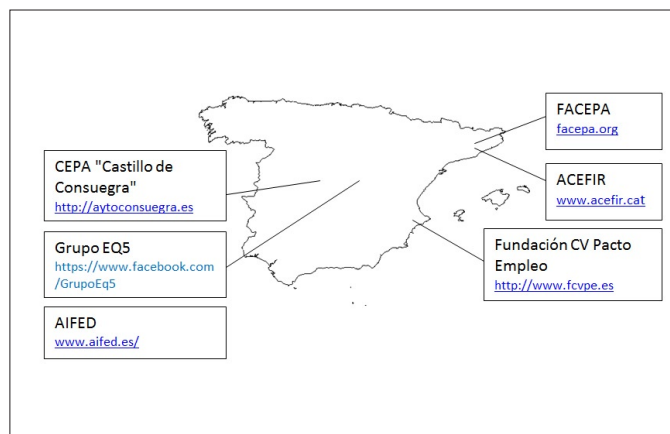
FACEPA
facepa.org

CEPA "Castillo de Consuegra"
http://aytoconsuegra.es

ACEFIR
www.acefir.cat

Grupo EQ5
https://www.facebook.com/GrupoEq5

Fundación CV Pacto Empleo
http://www.fcvpe.es

AIFED
www.aifed.es/